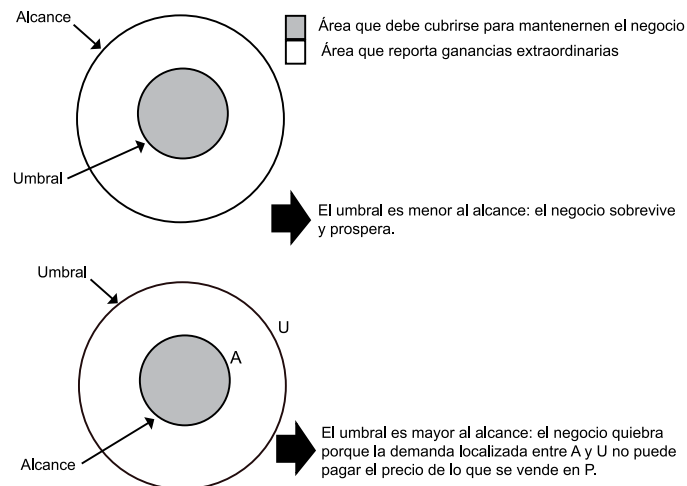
Alcance

Área que debe cubrirse para mantenernen el negocio

Área que reporta ganancias extraordinarias

Umbral

El umbral es menor al alcance: el negocio sobrevive y prospera.

Umbral

U

A

Alcance

El umbral es mayor al alcance: el negocio quiebra porque la demanda localizada entre A y U no puede pagar el precio de lo que se vende en P.